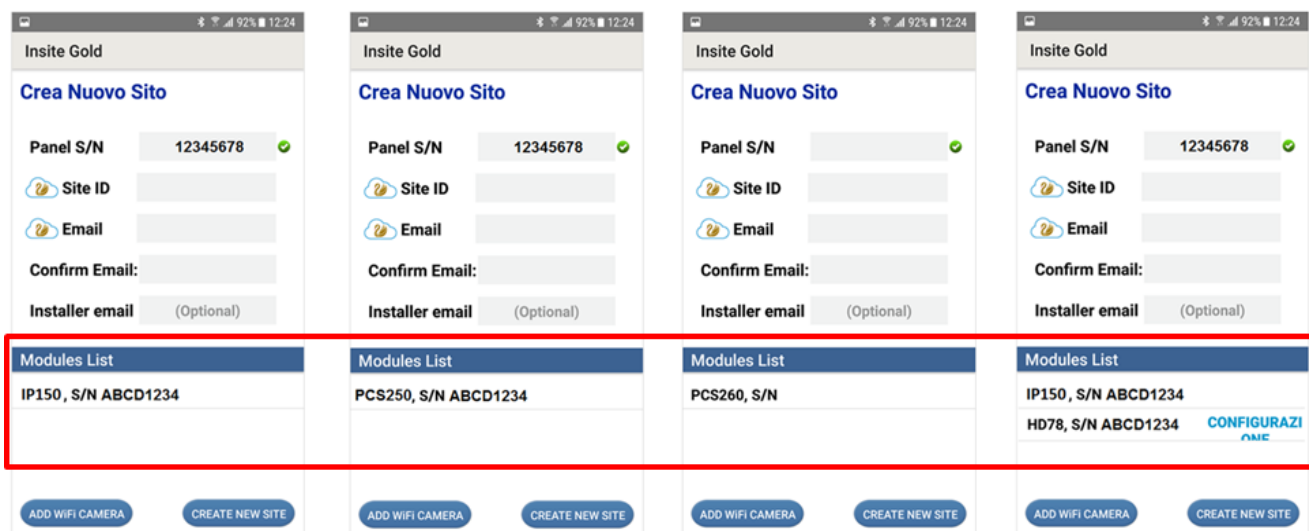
92% 12:24
Insite Gold
Crea Nuovo Sito
Panel S/N 12345678
Site ID
Email
Confirm Email:
Installer email (Optional)
Modules List
IP150, S/N ABCD1234
ADD WiFi CAMERA
CREATE NEW SITE

92% 12:24
Insite Gold
Crea Nuovo Sito
Panel S/N 12345678
Site ID
Email
Confirm Email:
Installer email (Optional)
Modules List
PCS250, S/N ABCD1234
ADD WiFi CAMERA
CREATE NEW SITE

92% 12:24
Insite Gold
Crea Nuovo Sito
Panel S/N
Site ID
Email
Confirm Email:
Installer email (Optional)
Modules List
PCS260, S/N
ADD WiFi CAMERA
CREATE NEW SITE

92% 12:24
Insite Gold
Crea Nuovo Sito
Panel S/N 12345678
Site ID
Email
Confirm Email:
Installer email (Optional)
Modules List
IP150, S/N ABCD1234
HD78, S/N ABCD1234 CONFIGURAZI ONE
ADD WiFi CAMERA
CREATE NEW SITE